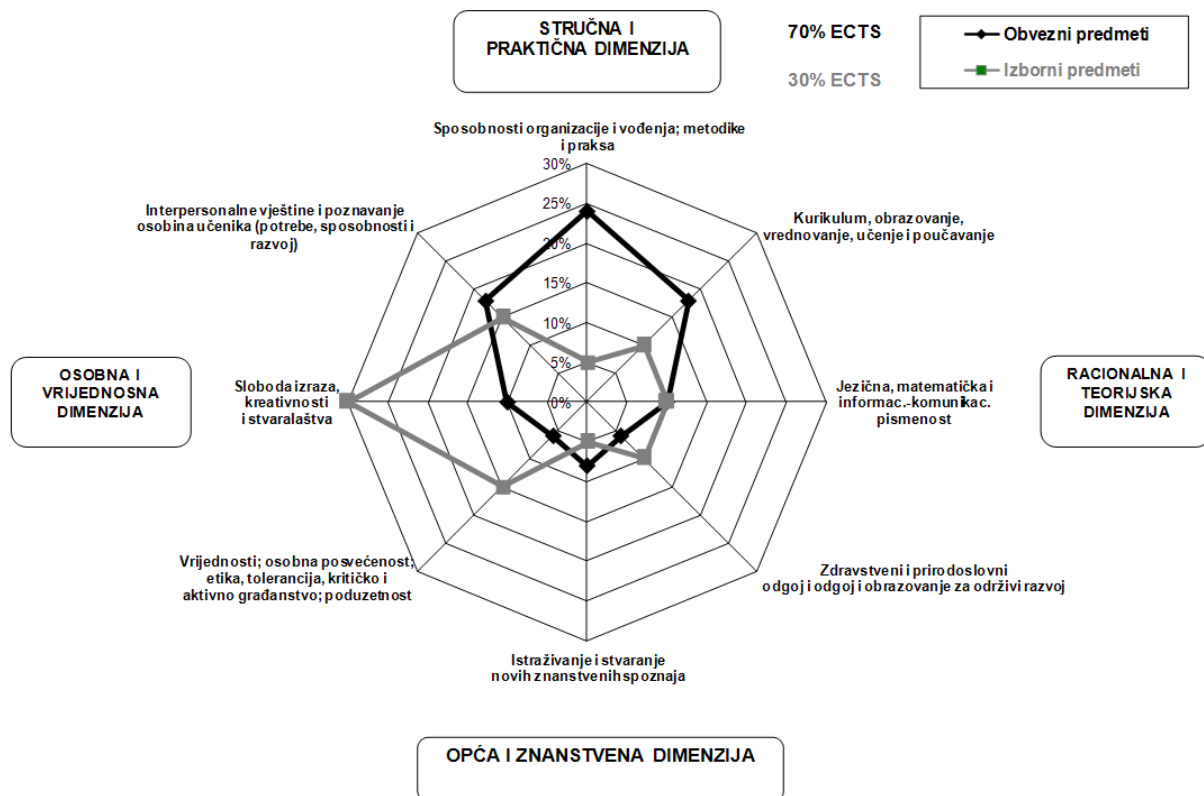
STRUČNA I PRAKTIČNA DIMENZIJA

70% ECTS

30% ECTS

Obvezni predmeti

Izborni predmeti

Sposobnosti organizacije i vođenja; metodike i praksa

30%
25%
20%
15%
10%
5%
0%

Interpersonalne vještine i poznavanje osobina učenika (potrebe, sposobnosti i razvoj)

Kurikulum, obrazovanje, vrednovanje, učenje i poučavanje

OSOBNA I VRIJEDNOSNA DIMENZIJA

Sloboda izraza, kreativnosti i stvaralaštva

Jezična, matematička i informac.-komunikac. pismenost

RACIONALNA I TEORIJSKA DIMENZIJA

Vrijednosti; osobna posvećenost, etika, tolerancija, kritičko i aktivno građanstvo; poduzetnost

Zdravstveni i prirodoslovni odgoj i odgoj i obrazovanje za održivi razvoj

Istraživanje i stvaranje novih znanstvenih spoznaja

OPĆA I ZNANSTVENA DIMENZIJA